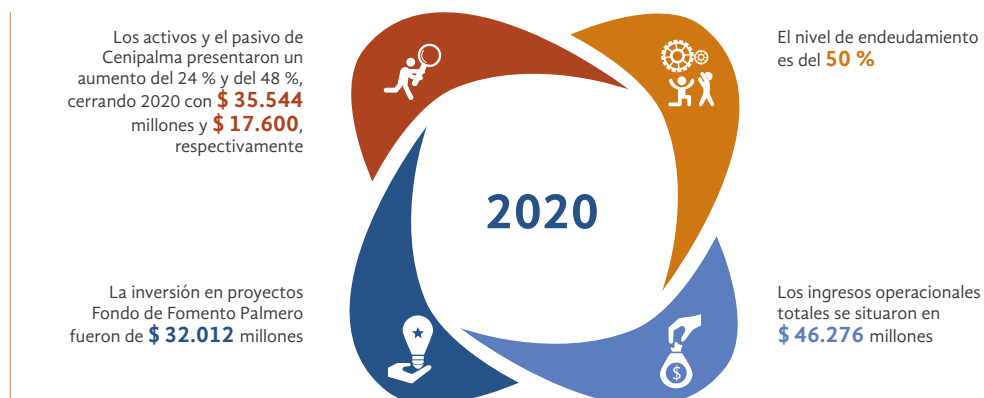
Los activos y el pasivo de Cenipalma presentaron un aumento del 24 % y del 48 %, cerrando 2020 con **$ 35.544** millones y **$ 17.600**, respectivamente

El nivel de endeudamiento es del **50 %**

2020

La inversión en proyectos Fondo de Fomento Palmero fueron de **$ 32.012** millones

Los ingresos operacionales totales se situaron en **$ 46.276** millones